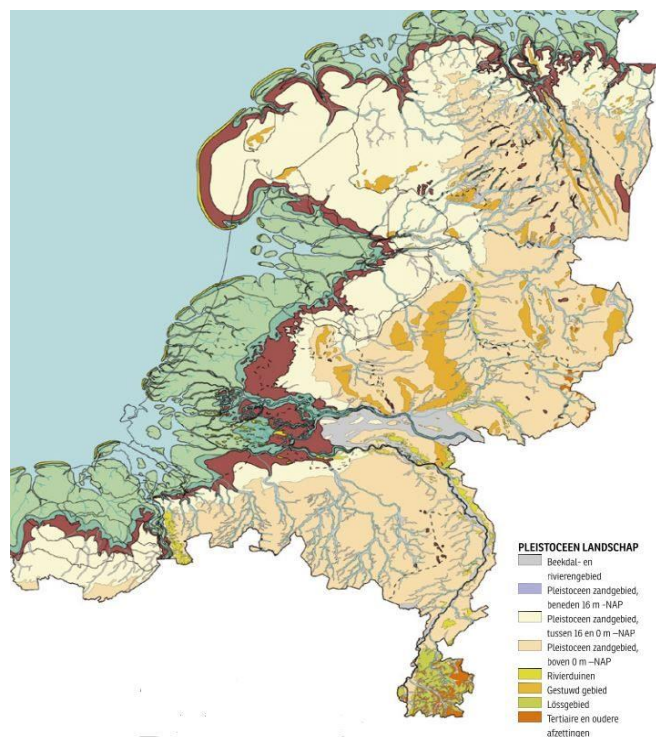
PLEISTOCEEN LANDSCHAP
Beekdal- en rivierengebied
Pleistoceen zandgebied, beneden 16 m –NAP
Pleistoceen zandgebied, tussen 16 en 0 m –NAP
Pleistoceen zandgebied, boven 0 m –NAP
Rivierduinen
Gestuwd gebied
Lössgebied
Tertiaire en oudere afzettingen